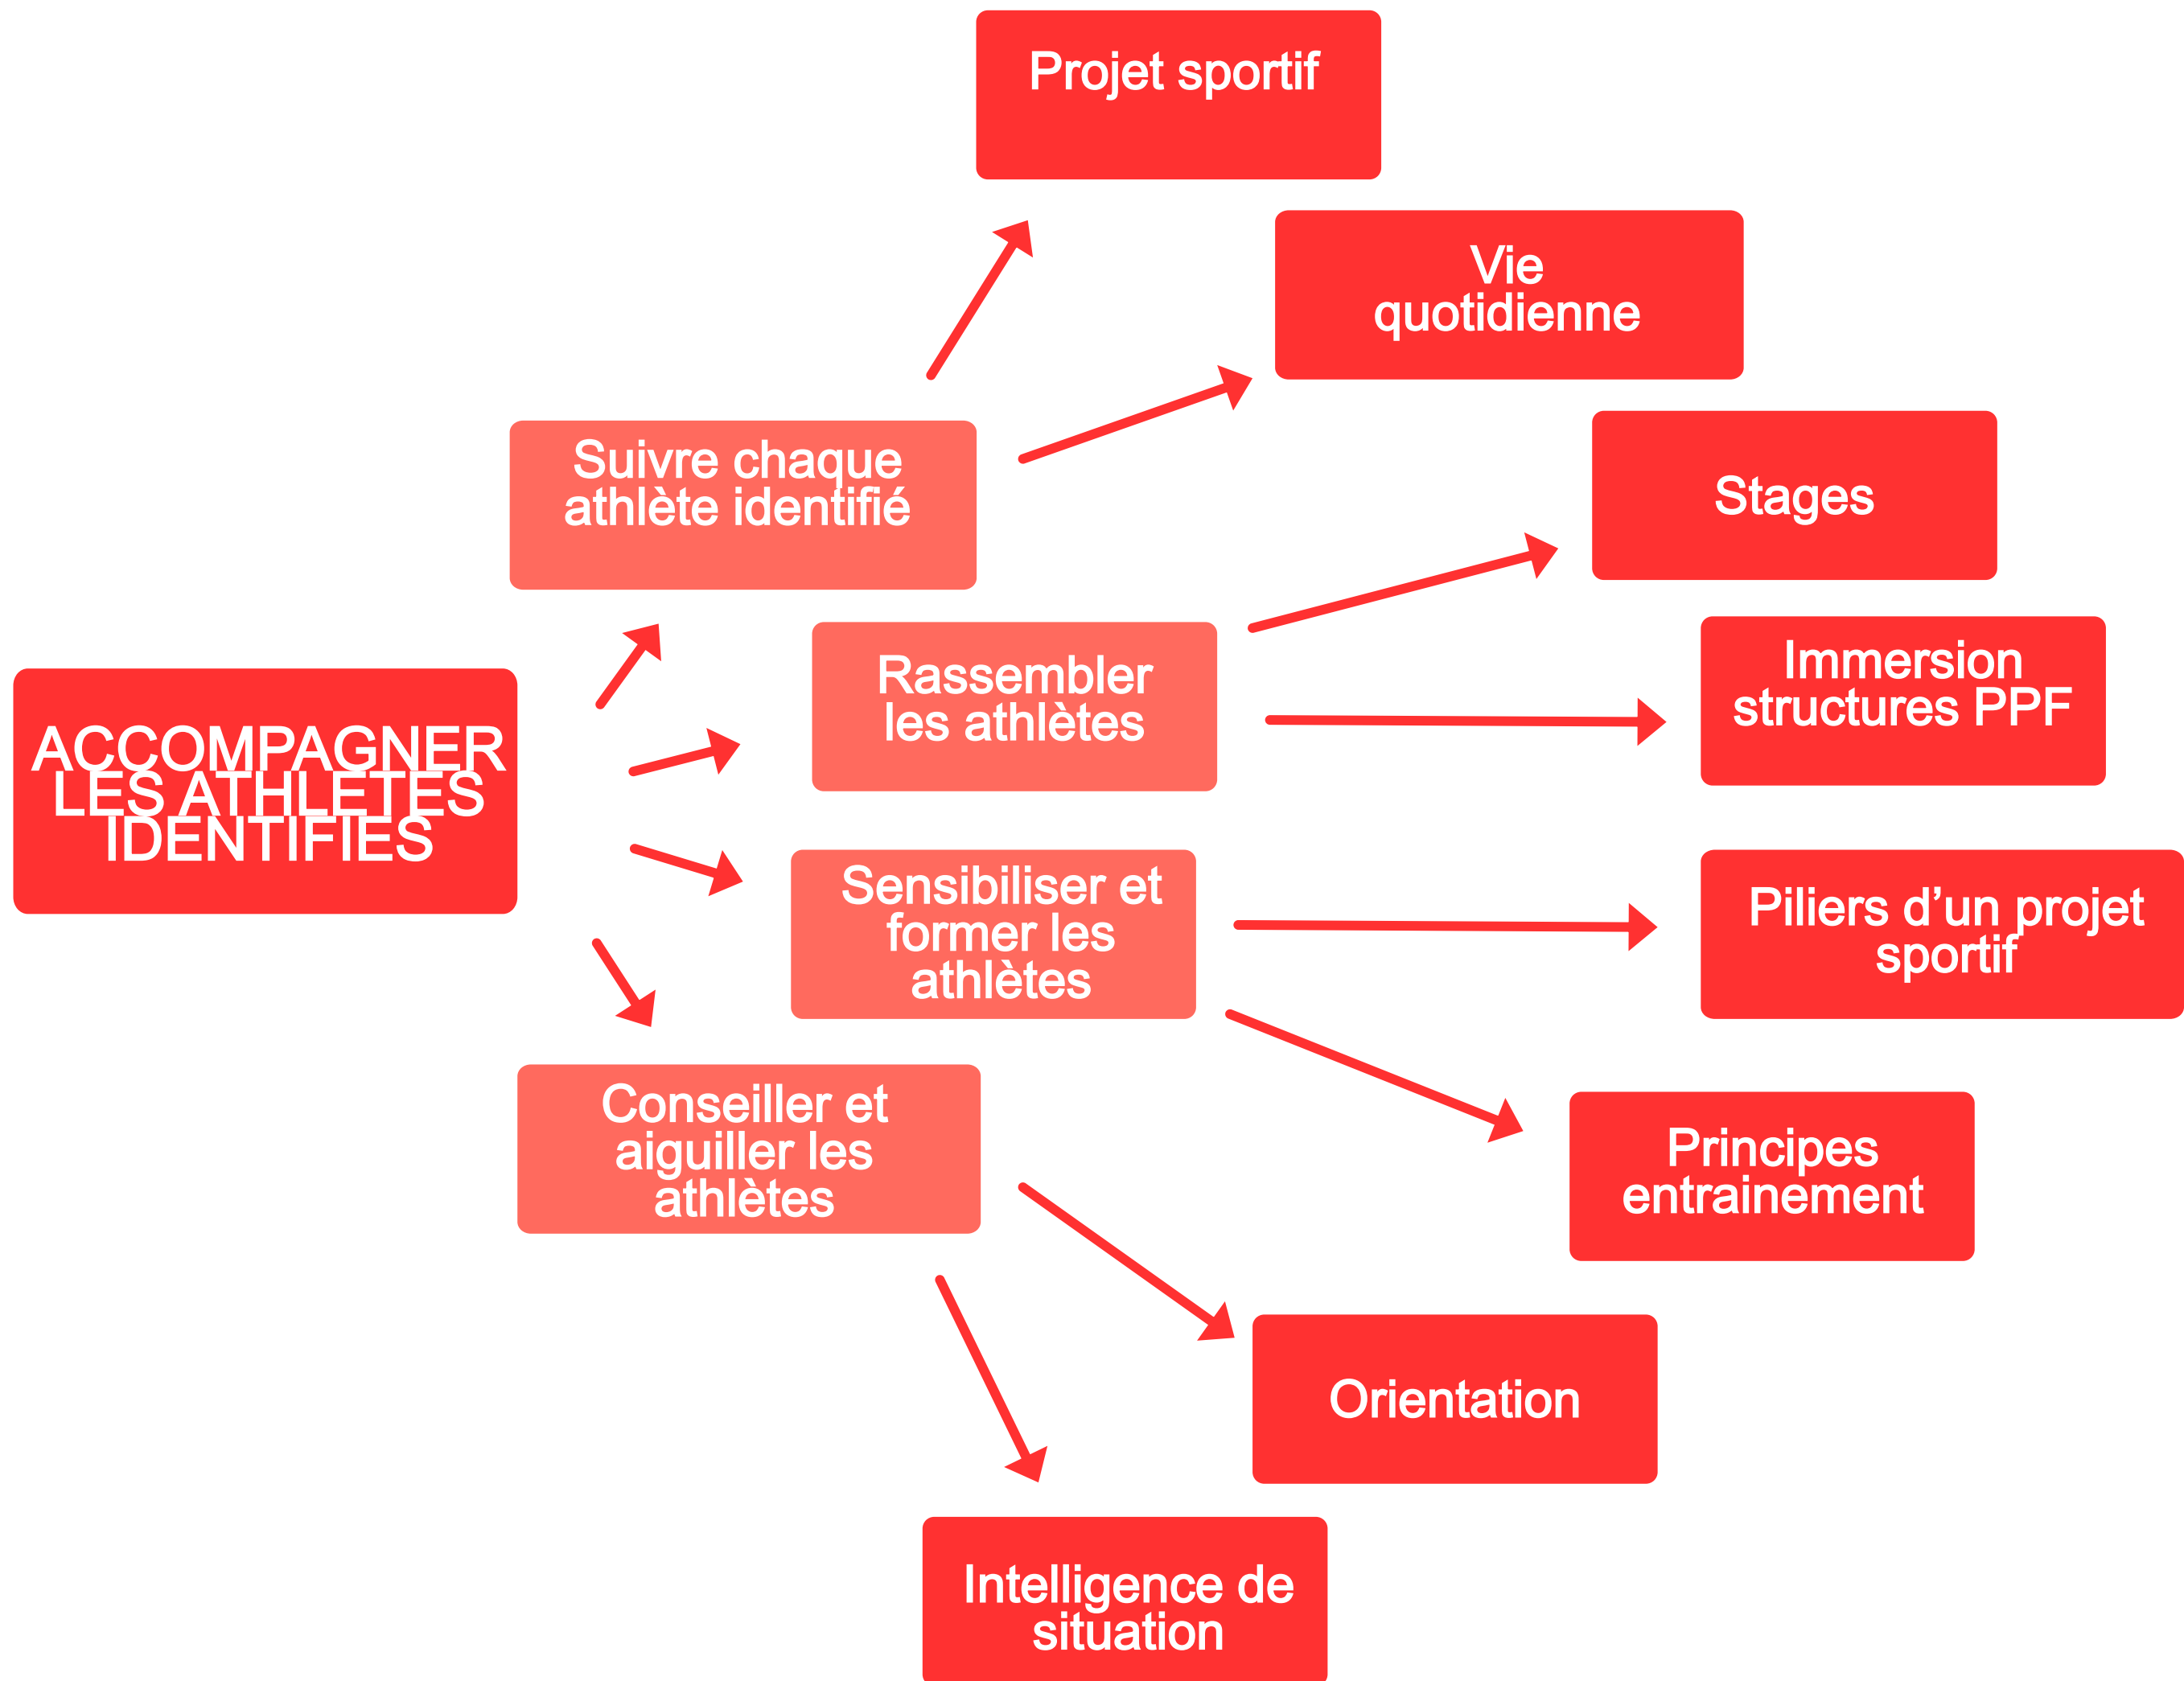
ACCOMPAGNER LES ATHLETES IDENTIFIES

Suivre chaque athlète identifié

Projet sportif

Vie quotidienne

Rassembler les athlètes

Stages

Immersion structures PPF

Sensibiliser et former les athlètes

Piliers d'un projet sportif

Principes entrainement

Conseiller et aiguiller les athlètes

Orientation

Intelligence de situation